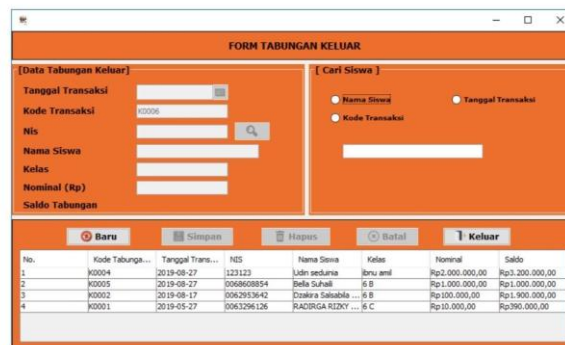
FORM TABUNGAN KELUAR

[Data Tabungan Keluar]

Tanggal Transaksi

Kode Transaksi K0006

Nis

Nama Siswa

Kelas

Nominal (Rp)

Saldo Tabungan

[ Cari Siswa ]

Nama Siswa

Tanggal Transaksi

Kode Transaksi

Baru Simpan Hapus Batal Keluar

| No. | Kode Tabunga... | Tanggal Trans... | NIS | Nama Siswa | Kelas | Nominal | Saldo |
|---|---|---|---|---|---|---|---|
| 1 | K0004 | 2019-08-27 | 123123 | Udin seduinia | ibnu amil | Rp2.000.000,00 | Rp3.200.000,00 |
| 2 | K0005 | 2019-08-27 | 0068608854 | Bella Suhaili | 6 B | Rp1.000.000,00 | Rp1.000.000,00 |
| 3 | K0002 | 2019-08-17 | 0062953642 | Dzakira Salsabila ... | 6 B | Rp100.000,00 | Rp1.900.000,00 |
| 4 | K0001 | 2019-05-27 | 0063296126 | RADIRGA RIZKY ... | 6 C | Rp10.000,00 | Rp390.000,00 |